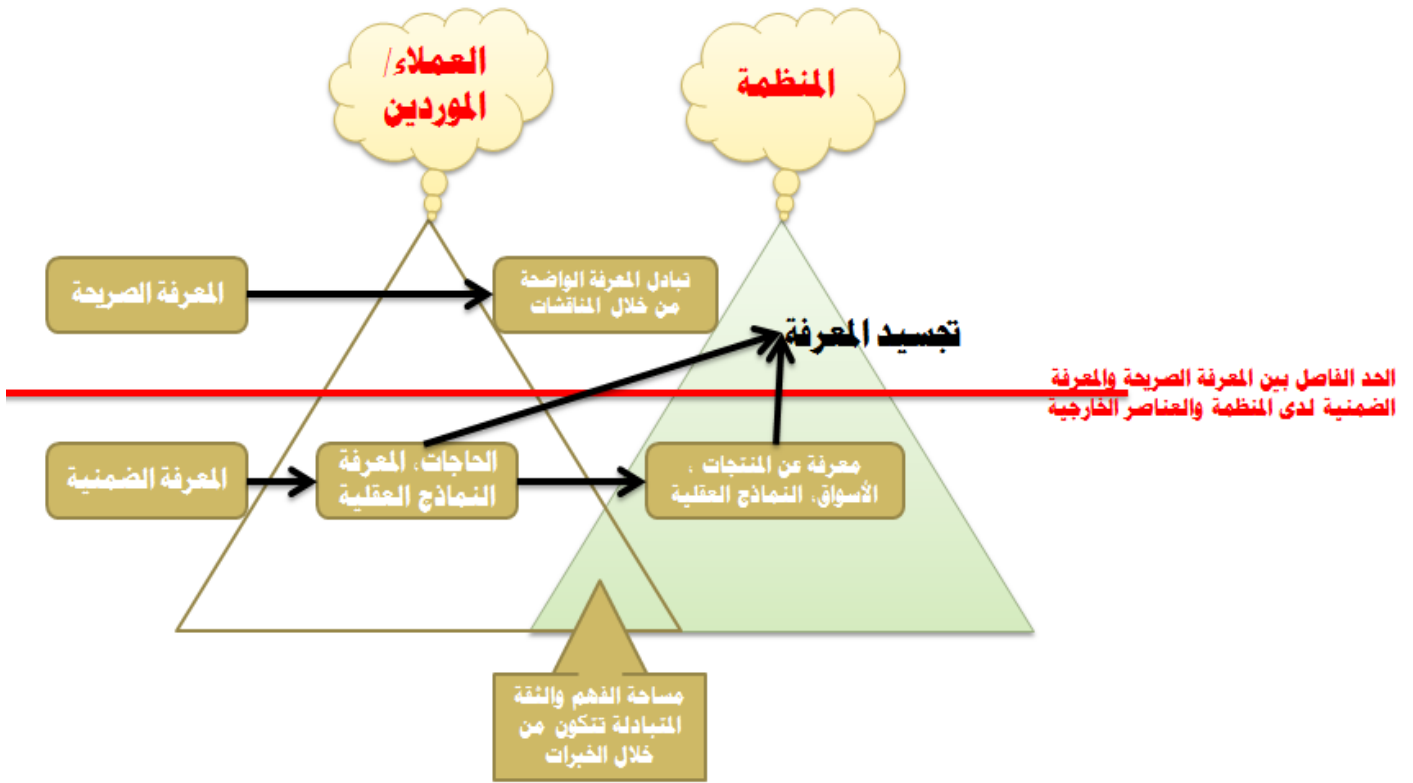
العملاء/ الموردين

المنظمة

المعرفة الصريحة

تبادل المعرفة الواضحة من خلال المناقشات

تجسيد المعرفة

الحد الفاصل بين المعرفة الصريحة والمعرفة الضمنية لدى المنظمة والعناصر الخارجية

المعرفة الضمنية

الحاجات، المعرفة النماذج العقلية

معرفة عن المنتجات ، الأسواق، النماذج العقلية

مساحة الفهم والثقة المتبادلة تتكون من خلال الخبرات